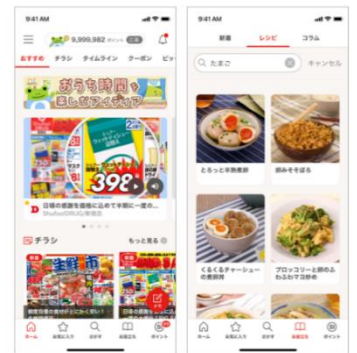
9:41 AM

9,999,982

おすすめ　チラシ　タイムライン　クーポン　ピ

おうち時間を楽しむアイデア

398

日替の特売を最強に広めて手軽に一度の...

チラシ　もっと見る

ホーム　お気に入り　さがす　お得日記　ポイント

9:41 AM

新着　レシピ　コラム

たまご　キャンセル

とろっと半熟煮卵　鶏めそぼろ

くるくるチャーシューの煮卵丼　ブロッコリーと卵のふわふわマヨ炒め

ホーム　お気に入り　さがす　お得日記　ポイント